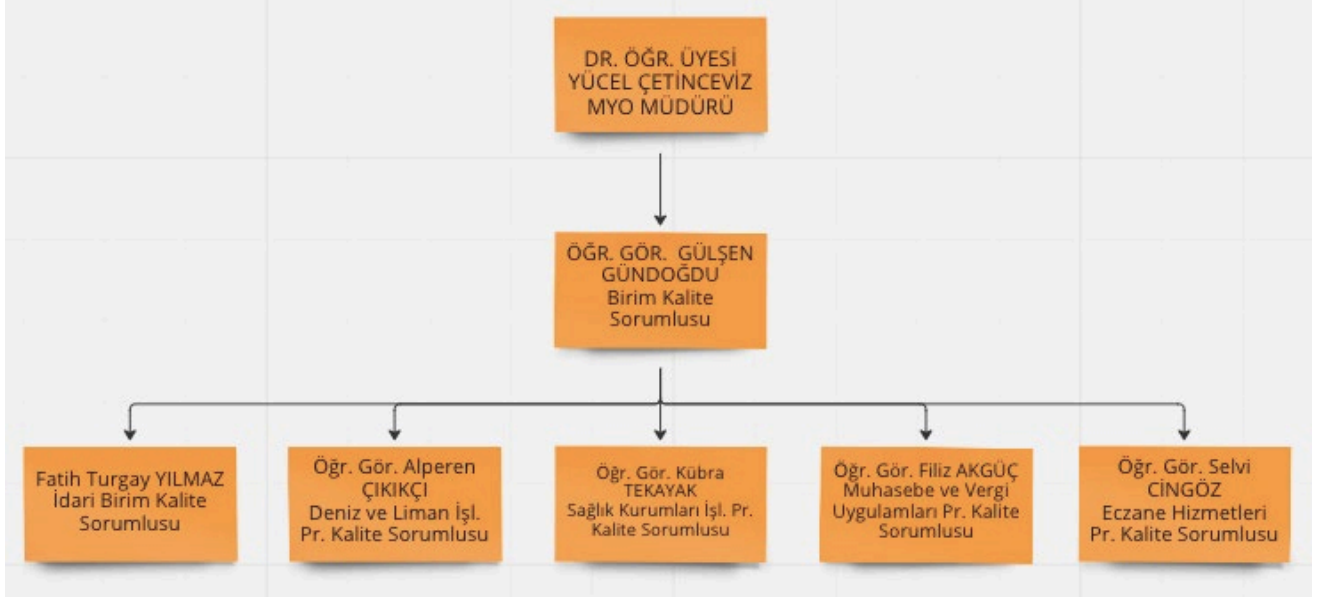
DR. ÖĞR. ÜYESİ YÜCEL ÇETİNCEVİZ MYO MÜDÜRÜ

ÖĞR. GÖR. GÜLŞEN GÜNDOĞDU Birim Kalite Sorumlusu

Fatih Turgay YILMAZ İdari Birim Kalite Sorumlusu

Öğr. Gör. Alperen ÇIKIKÇI Deniz ve Liman İşl. Pr. Kalite Sorumlusu

Öğr. Gör. Kübra TEKAYAK Sağlık Kurumları İşl. Pr. Kalite Sorumlusu

Öğr. Gör. Filiz AKGÜÇ Muhasebe ve Vergi Uygulamları Pr. Kalite Sorumlusu

Öğr. Gör. Selvi CİNGÖZ Eczane Hizmetleri Pr. Kalite Sorumlusu